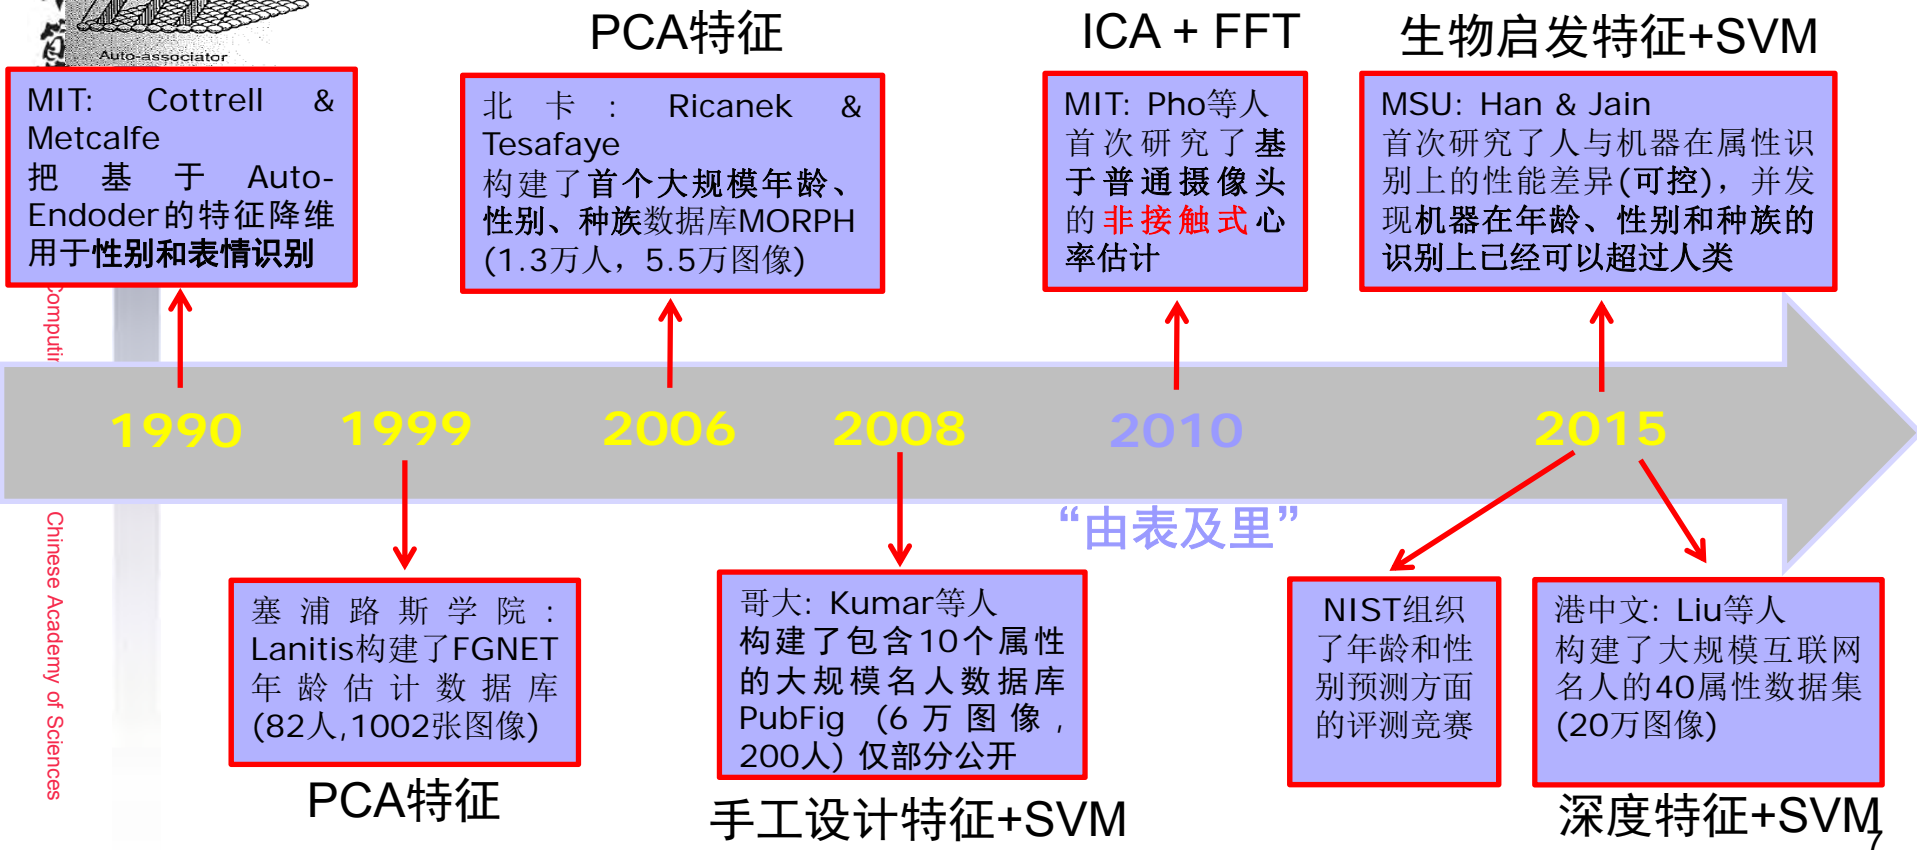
Auto-associator

PCA特征

ICA + FFT

生物启发特征+SVM

MIT: Cottrell & Metcalfe 把基于Auto-Endoder的特征降维用于性别和表情识别

北卡：Ricanek & Tesafaye 构建了首个大规模年龄、性别、种族数据库MORPH (1.3万人，5.5万图像)

MIT: Pho等人 首次研究了基于普通摄像头的非接触式心率估计

MSU: Han & Jain 首次研究了人与机器在属性识别上的性能差异(可控)，并发现机器在年龄、性别和种族的识别上已经可以超过人类

1990 1999 2006 2008 2010 2015

“由表及里”

Computi

Chinese Academy of Sciences

塞浦路斯学院：Lanitis构建了FGNET年龄估计数据库(82人,1002张图像)

PCA特征

哥大: Kumar等人 构建了包含10个属性的大规模名人数据库PubFig (6万图像，200人) 仅部分公开

手工设计特征+SVM

NIST组织了年龄和性别预测方面的评测竞赛

港中文: Liu等人 构建了大规模互联网名人的40属性数据集(20万图像)

深度特征+SVM

7